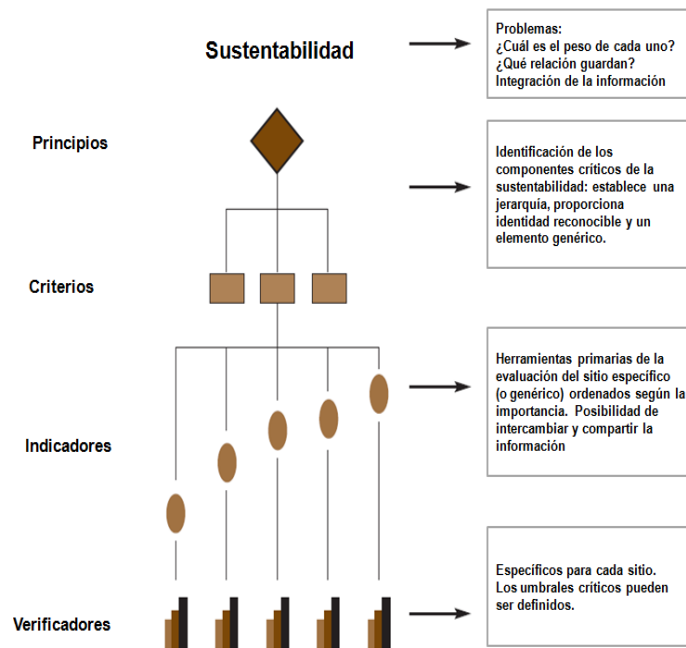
Sustentabilidad

Problemas:
¿Cuál es el peso de cada uno?
¿Qué relación guardan?
Integración de la información

Principios

Identificación de los componentes críticos de la sustentabilidad: establece una jerarquía, proporciona identidad reconocible y un elemento genérico.

Criterios

Herramientas primarias de la evaluación del sitio específico (o genérico) ordenados según la importancia. Posibilidad de intercambiar y compartir la información

Indicadores

Específicos para cada sitio. Los umbrales críticos pueden ser definidos.

Verificadores